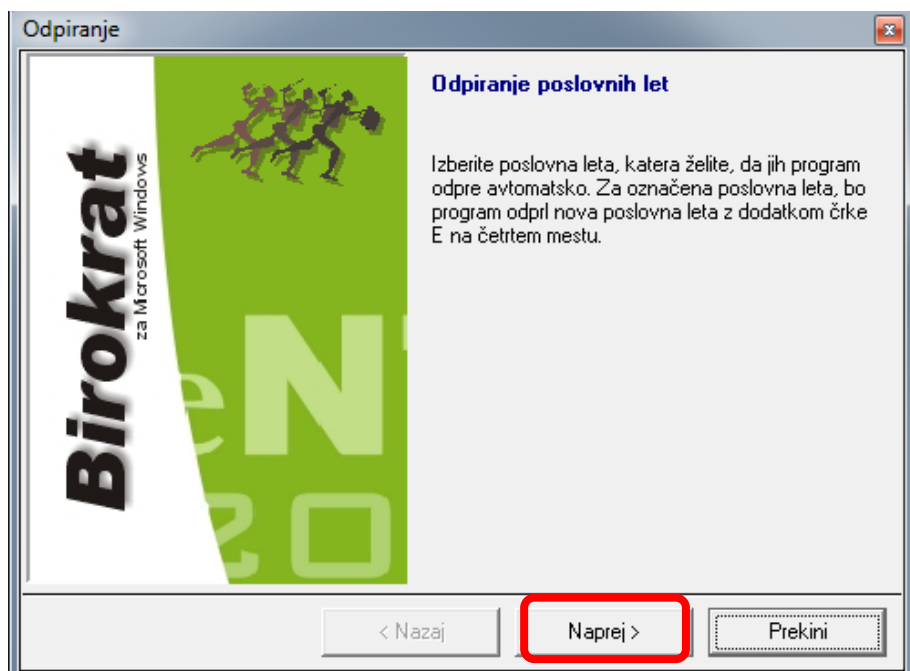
Odpiranje

Birokrat
za Microsoft Windows

eNT
20

Odpiranje poslovnih let

Izberite poslovna leta, katera želite, da jih program odpre avtomatsko. Za označena poslovna leta, bo program odprl nova poslovna leta z dodatkom črke E na četrtem mestu.

< Nazaj

Naprej >

Prekini